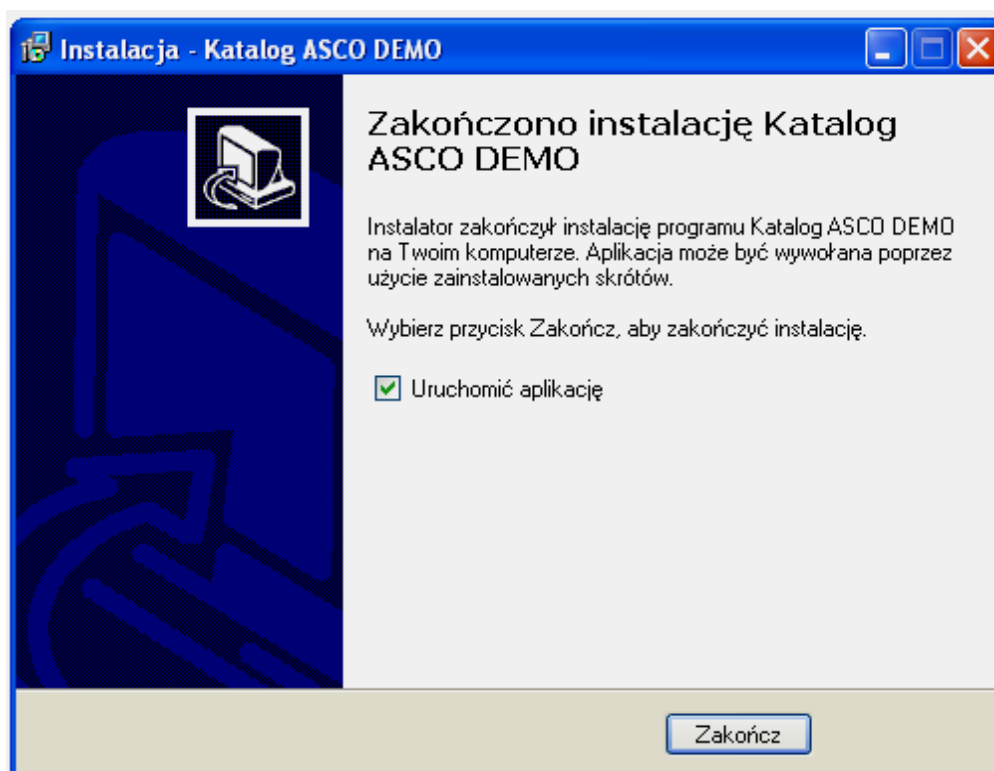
Instalacja - Katalog ASCO DEMO

Zakończono instalację Katalog ASCO DEMO

Instalator zakończył instalację programu Katalog ASCO DEMO na Twoim komputerze. Aplikacja może być wywołana poprzez użycie zainstalowanych skrótów.

Wybierz przycisk Zakończ, aby zakończyć instalację.

Uruchomić aplikację

Zakończ